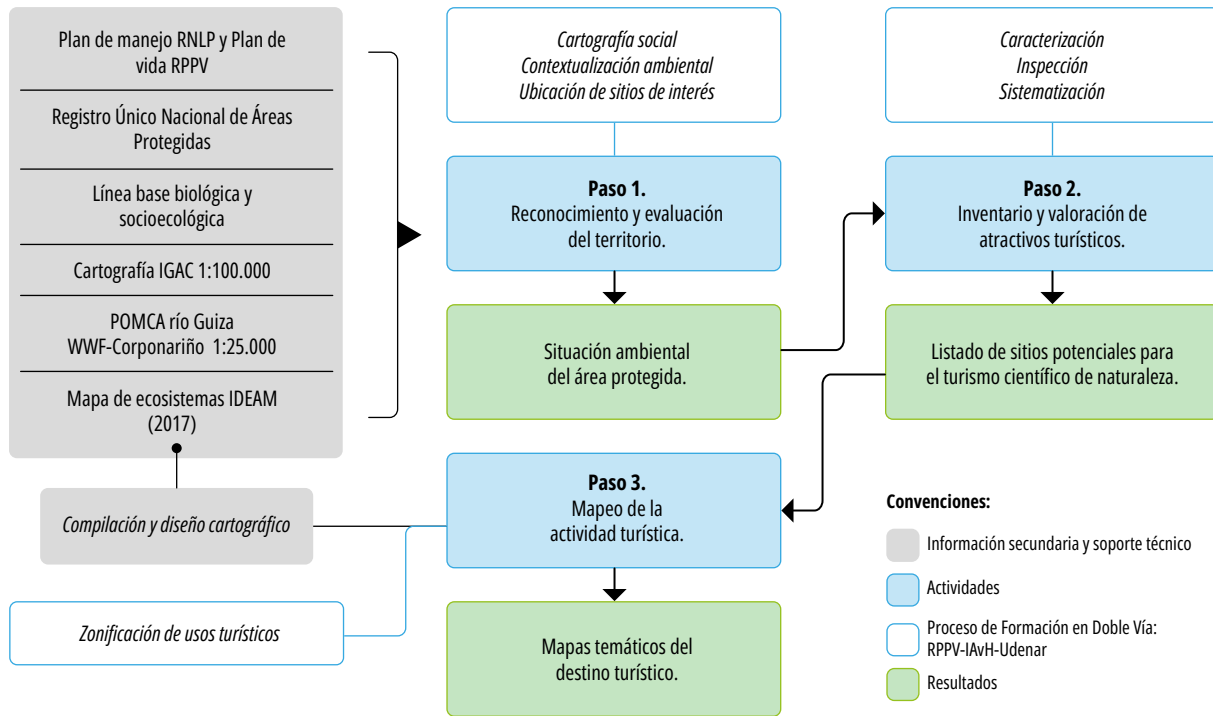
Plan de manejo RNLP y Plan de vida RPPV

Registro Único Nacional de Áreas Protegidas

Línea base biológica y socioecológica

Cartografía IGAC 1:100.000

POMCA río Guiza
WWF-Corponariño 1:25.000

Mapa de ecosistemas IDEAM (2017)

Cartografía social
Contextualización ambiental
Ubicación de sitios de interés

**Paso 1.**
Reconocimiento y evaluación del territorio.

Situación ambiental del área protegida.

Caracterización
Inspección
Sistematización

**Paso 2.**
Inventario y valoración de atractivos turísticos.

Listado de sitios potenciales para el turismo científico de naturaleza.

Compilación y diseño cartográfico

**Paso 3.**
Mapeo de la actividad turística.

Zonificación de usos turísticos

Mapas temáticos del destino turístico.

**Convenciones:**

Información secundaria y soporte técnico

Actividades

Proceso de Formación en Doble Vía: RPPV-IAvH-Udenar

Resultados